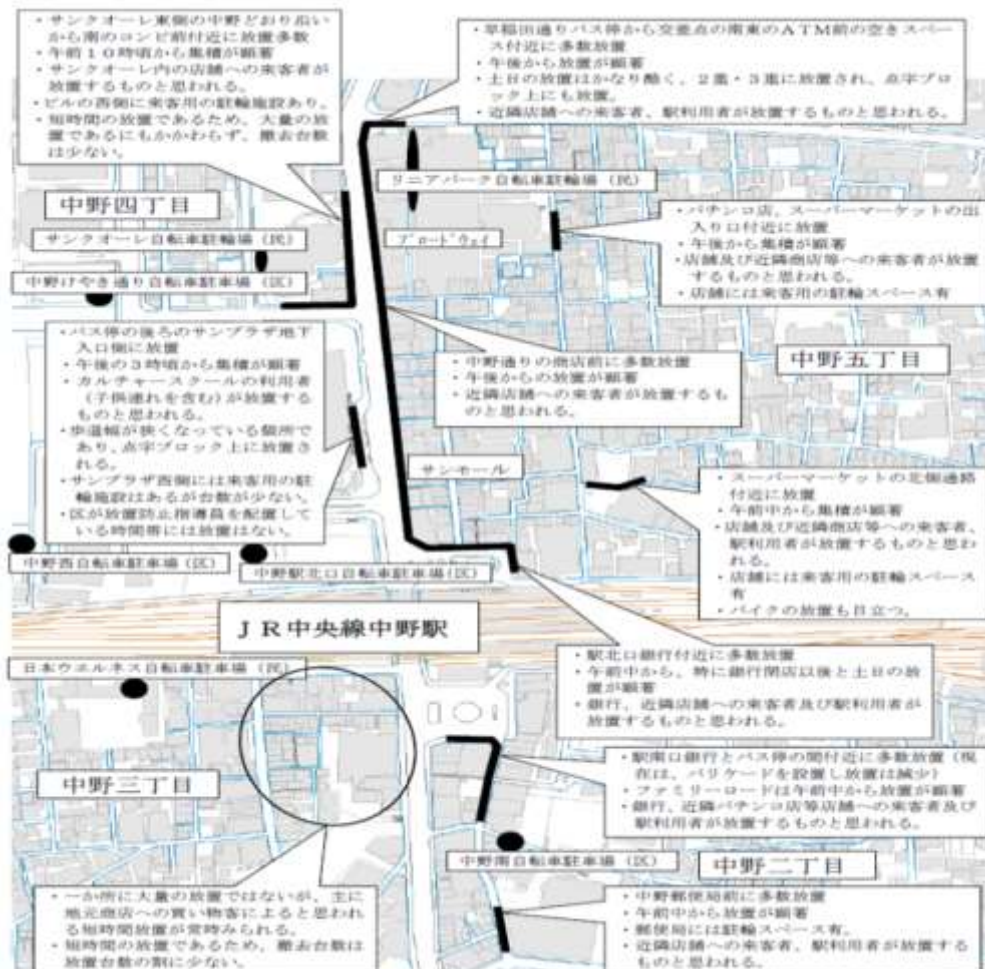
・サンクオーレ東側の中野どおり沿いから南のコンビニ前付近に放置多数
・午前10時頃から集積が顕著
・サンクオーレ内の店舗への来客者が放置するものと思われる。
・ビルの西側に来客用の駐輪施設あり。
・短時間の放置であるため、大量の放置であるにもかかわらず、撤去台数は少ない。

・早稲田通りバス停から交差点の南東のATM前の空きスペース付近に多数放置
・午後から集積が顕著
・土日の放置はかなり酷く、2重・3重に放置され、点字ブロック上にも放置。
・近隣店舗への来客者、駅利用者が放置するものと思われる。

リニアパーク自転車駐輪場（民）

中野四丁目

サンクオーレ自転車駐輪場（民）

ブロードウェイ

中野けやき通り自転車駐車場（区）

・パチンコ店、スーパーマーケットの出入り口付近に放置
・午後から集積が顕著
・店舗及び近隣商店等への来客者が放置するものと思われる。
・店舗には来客用の駐輪スペース有

・バス停の後ろのサンプラザ地下入口側に放置
・午後の3時頃から集積が顕著
・カルチャースクールの利用者（子供連れを含む）が放置するものと思われる。
・歩道幅が狭くなっている個所であり、点字ブロック上に放置される。
・サンプラザ西側には来客用の駐輪施設はあるが台数が少ない。
・区が放置防止指導員を配置している時間帯には放置はない。

・中野通りの商店前に多数放置
・午後からの放置が顕著
・近隣店舗への来客者が放置するものと思われる。

中野五丁目

サンモール

・スーパーマーケットの北側通路付近に放置
・午前中から集積が顕著
・店舗及び近隣商店等への来客者、駅利用者が放置するものと思われる。
・店舗には来客用の駐輪スペース有
・バイクの放置も目立つ。

中野西自転車駐車場（区）

中野駅北口自転車駐車場（区）

JR中央線中野駅

日本ウエルネス自転車駐車場（民）

・駅北口銀行付近に多数放置
・午前中から、特に銀行開店以後と土日の放置が顕著
・銀行、近隣店舗への来客者及び駅利用者が放置するものと思われる。

・駅南口銀行とバス停の間付近に多数放置（現在は、バリケードを設置し放置は減少）
・ファミリーロードは午前中から放置が顕著
・銀行、近隣パチンコ店等店舗への来客者及び駅利用者が放置するものと思われる。

中野三丁目

中野南自転車駐車場（区）

中野二丁目

・一か所に大量の放置ではないが、主に地元商店への買い物客によると思われる短時間放置が常時みられる。
・短時間の放置であるため、撤去台数は放置台数の割に少ない。

・中野郵便局前に多数放置
・午前中から放置が顕著
・郵便局には駐輪スペース有。
・近隣店舗への来客者、駅利用者が放置するものと思われる。